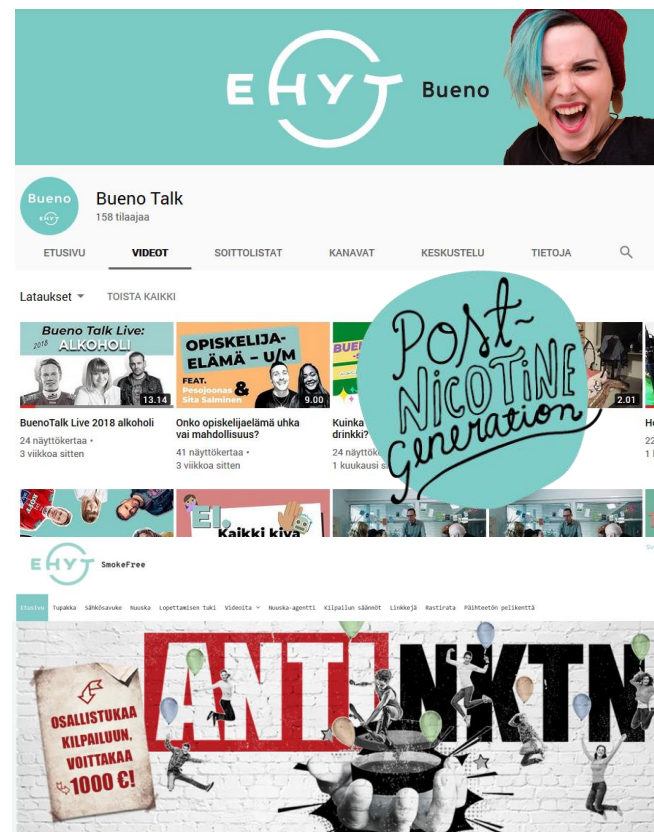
EHYT Bueno

Bueno EHYT

Bueno Talk
158 tilaajaa

ETUSIVU VIDEOT SOITTOLISTAT KANAVAT KESKUSTELU TIETOJA

Lataukset TOISTA KAIKKI

Bueno Talk Live: 2018 ALKOHOLI 13.14
BuenoTalk Live 2018 alkoholi
24 näyttökertaa •
3 viikkoa sitten

OPISKELIJAELÄMÄ – U/M FEAT. Pesojoonas & Sita Salminen 9.00
Onko opiskelijaelämä uhka vai mahdollisuus?
41 näyttökertaa •
3 viikkoa sitten

BUE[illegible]
Kuinka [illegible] drinkki?
24 näyttök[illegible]
1 kuukausi s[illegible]

2.01
He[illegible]
22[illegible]
1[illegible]

Post-Nicotine Generation

Ei, Kaikki kiva

EHYT SmokeFree

Etusivu Tupakka Sähkösavuke Nuuska Lopettamisen tuki Videoita Nuuska-agentti Kilpailun säännöt Linkkejä Rastirata Päihteetön pelikenttä

ANTI NKTN

OSALLISTUKAA KILPAILUUN, VOITTAKAA 1000 €!